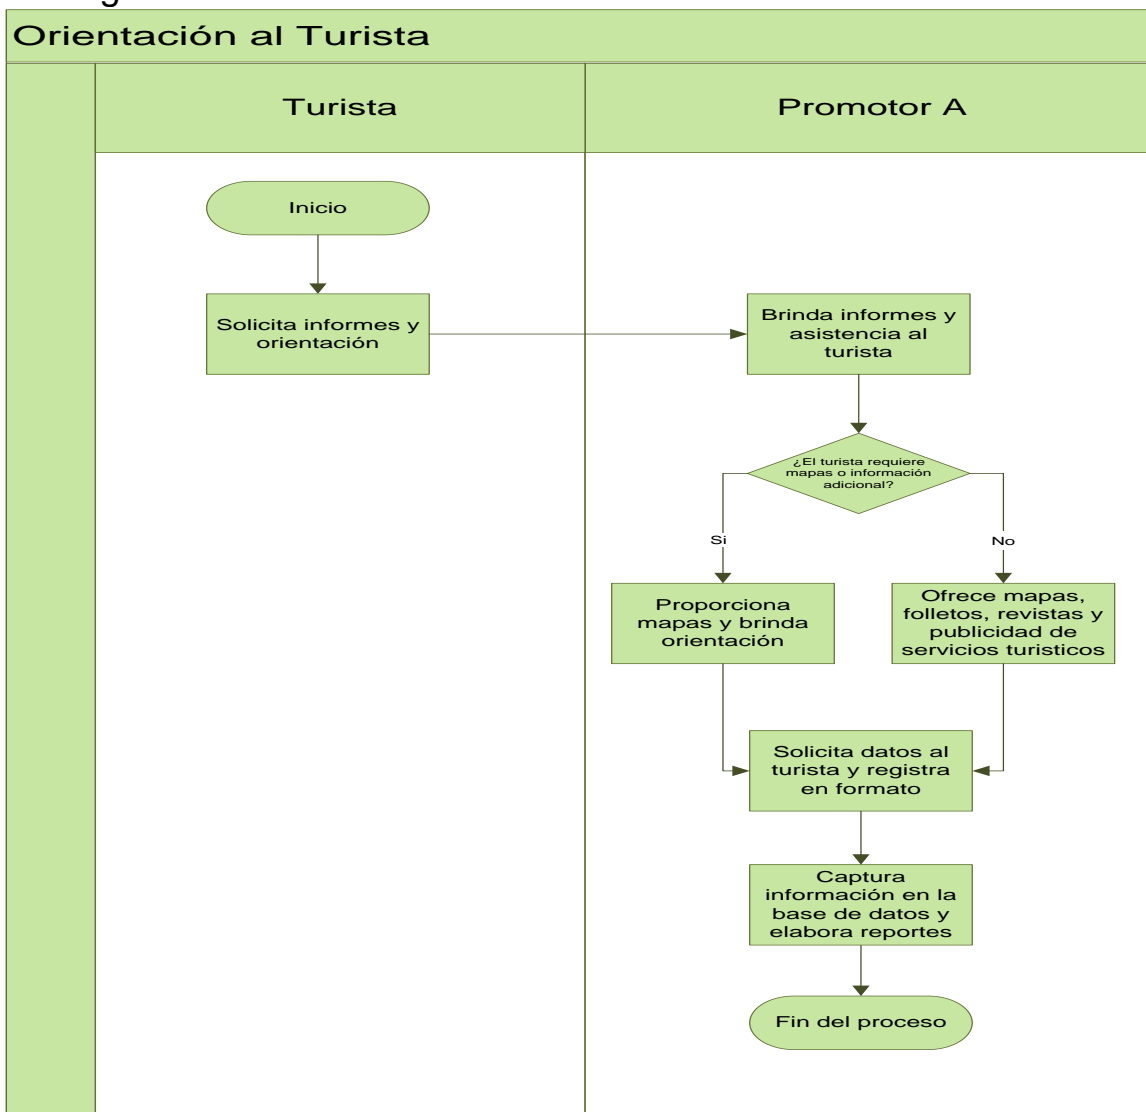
Orientación al Turista

Turista

Promotor A

Inicio

Solicita informes y orientación

Brinda informes y asistencia al turista

¿El turista requiere mapas o información adicional?

Si

No

Proporciona mapas y brinda orientación

Ofrece mapas, folletos, revistas y publicidad de servicios turisticos

Solicita datos al turista y registra en formato

Captura información en la base de datos y elabora reportes

Fin del proceso